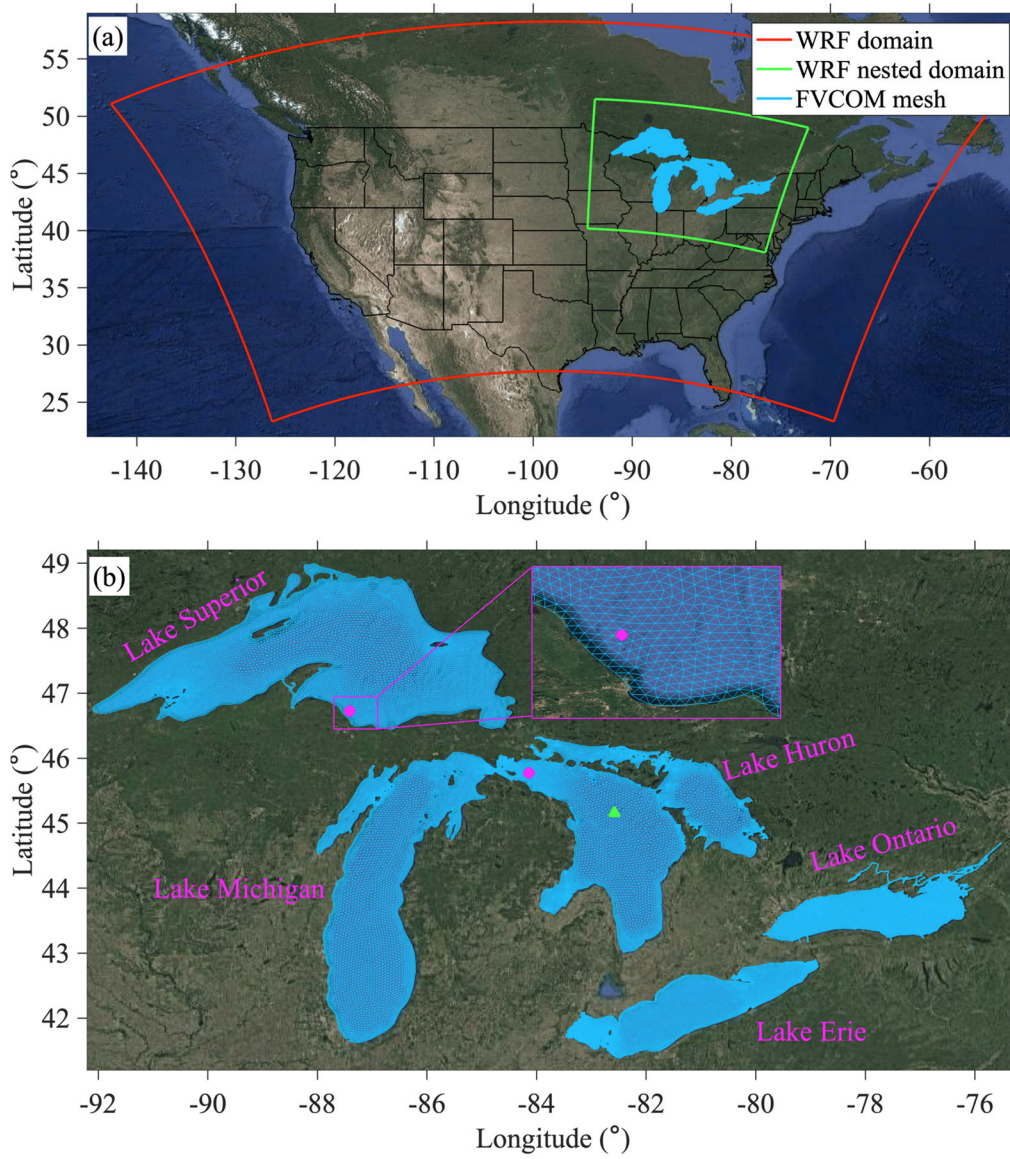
(a)

WRF domain
WRF nested domain
FVCOM mesh

55
50
45
40
35
30
25

Latitude (°)

-140 -130 -120 -110 -100 -90 -80 -70 -60

Longitude (°)

(b)

Lake Superior
Lake Huron
Lake Ontario
Lake Michigan
Lake Erie

49
48
47
46
45
44
43
42

Latitude (°)

-92 -90 -88 -86 -84 -82 -80 -78 -76

Longitude (°)